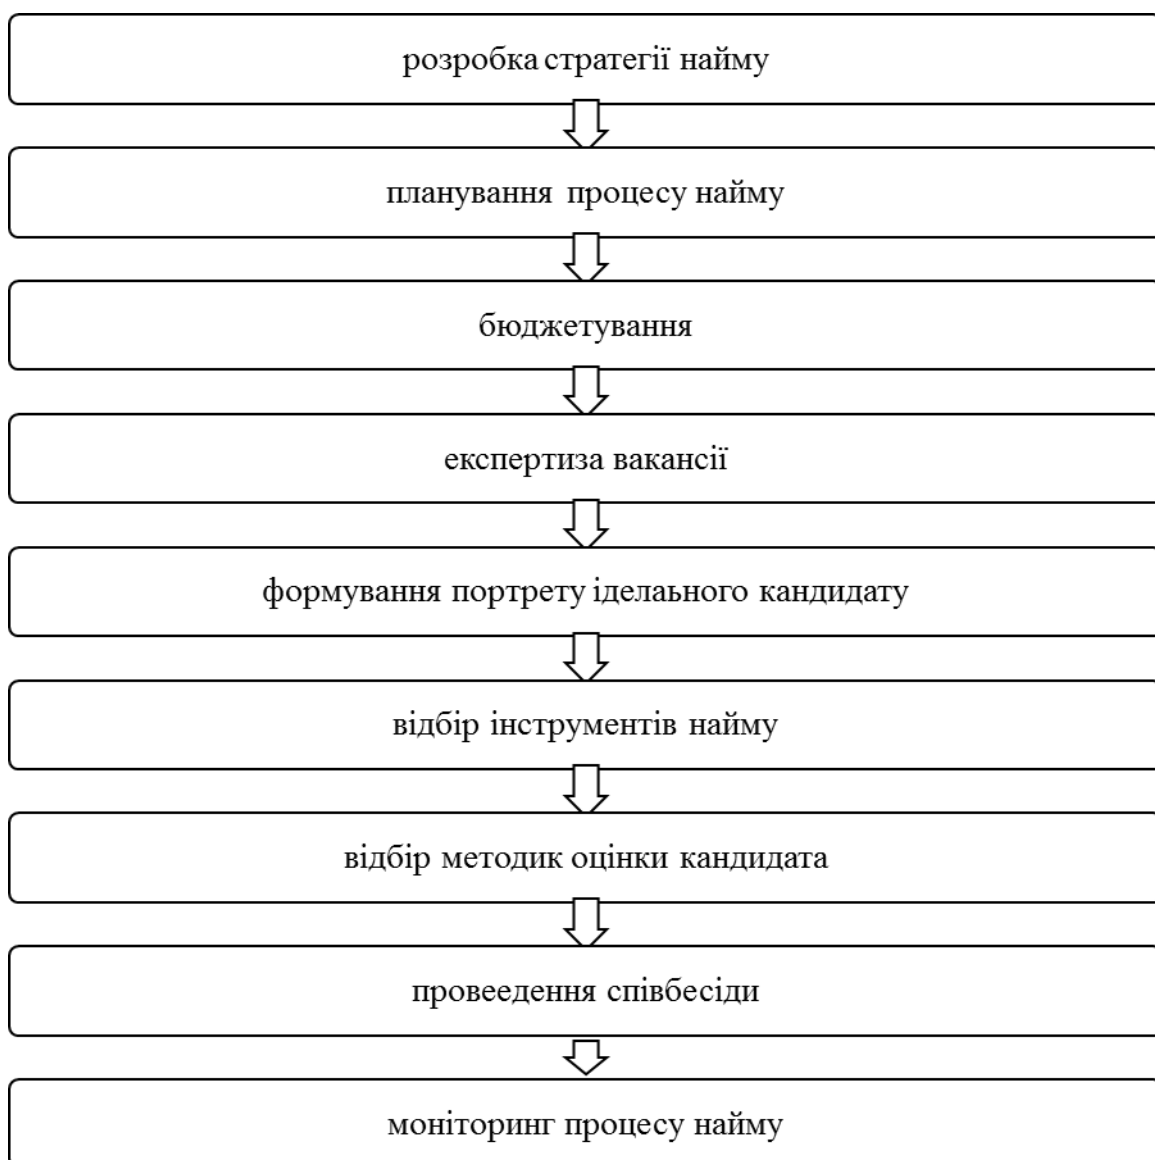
розробка стратегії найму

планування процесу найму

бюджетування

експертиза вакансії

формування портрету ідеального кандидату

відбір інструментів найму

відбір методик оцінки кандидата

провеедення співбесіди

моніторинг процесу найму